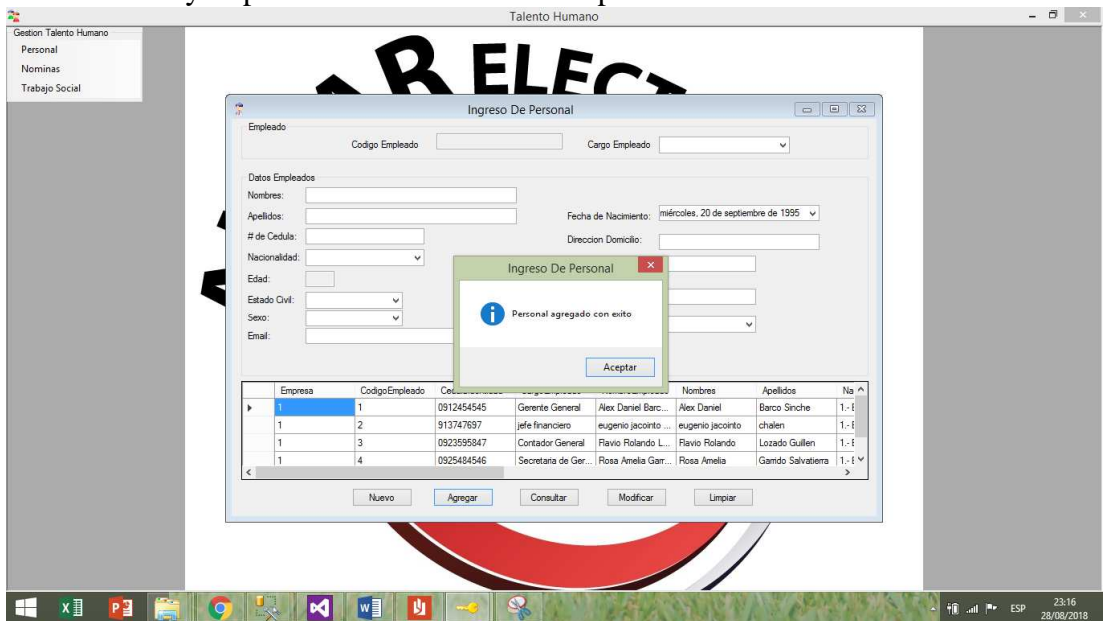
Talento Humano

Gestion Talento Humano
Personal
Nominas
Trabajo Social

ELEC

Ingreso De Personal

Empleado
Codigo Empleado
Cargo Empleado

Datos Empleados
Nombres:
Apellidos:
# de Cedula:
Nacionalidad:
Edad:
Estado Civil:
Sexo:
Email:
Fecha de Nacimiento: miércoles, 20 de septiembre de 1995
Direccion Domicilio:

Ingreso De Personal
Personal agregado con exito
Aceptar

| | Empresa | CodigoEmpleado | Ce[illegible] | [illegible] | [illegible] | Nombres | Apellidos | Na |
|---|---|---|---|---|---|---|---|---|
| ▸ | 1 | 1 | 0912454545 | Gerente General | Alex Daniel Barc... | Alex Daniel | Barco Sinche | 1.- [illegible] |
| | 1 | 2 | 913747697 | jefe financiero | eugenio jacointo ... | eugenio jacointo | chalen | 1.- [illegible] |
| | 1 | 3 | 0923595847 | Contador General | Flavio Rolando L... | Flavio Rolando | Lozado Guillen | 1.- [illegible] |
| | 1 | 4 | 0925484546 | Secretaria de Ger... | Rosa Amelia Garr... | Rosa Amelia | Garrido Salvatierra | 1.- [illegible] |

Nuevo
Agregar
Consultar
Modificar
Limpiar

ESP
23:16
28/08/2018